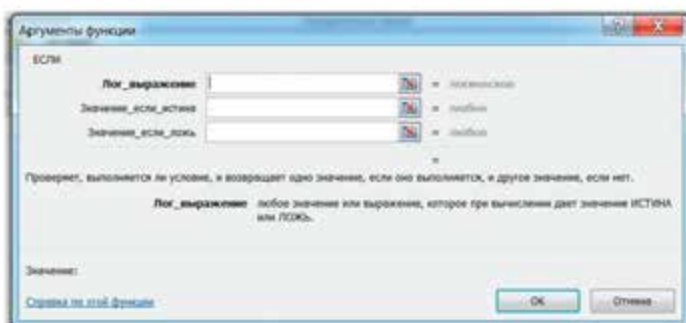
Аргументы функции

ЕСЛИ

Лог_выражение = логическое

Значение_если_истина = любое

Значение_если_ложь = любое

=

Проверяет, выполняется ли условие, и возвращает одно значение, если оно выполняется, и другое значение, если нет.

Лог_выражение любое значение или выражение, которое при вычислении дает значение ИСТИНА или ЛОЖЬ.

Значение:

Справка по этой функции

ОК

Отмена